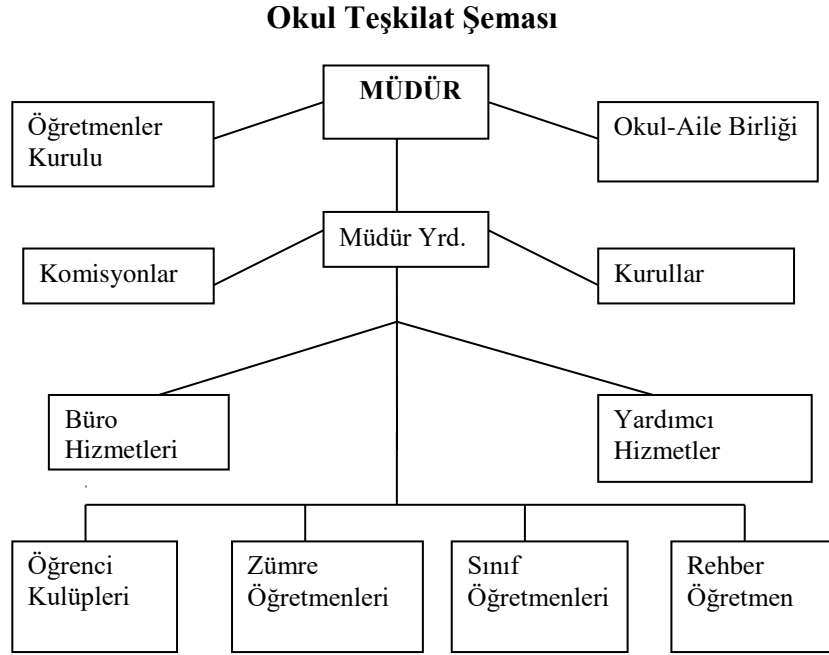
Okul Teşkilat Şeması

MÜDÜR

Öğretmenler Kurulu

Okul-Aile Birliği

Müdür Yrd.

Komisyonlar

Kurullar

Büro Hizmetleri

Yardımcı Hizmetler

Öğrenci Kulüpleri

Zümre Öğretmenleri

Sınıf Öğretmenleri

Rehber Öğretmen